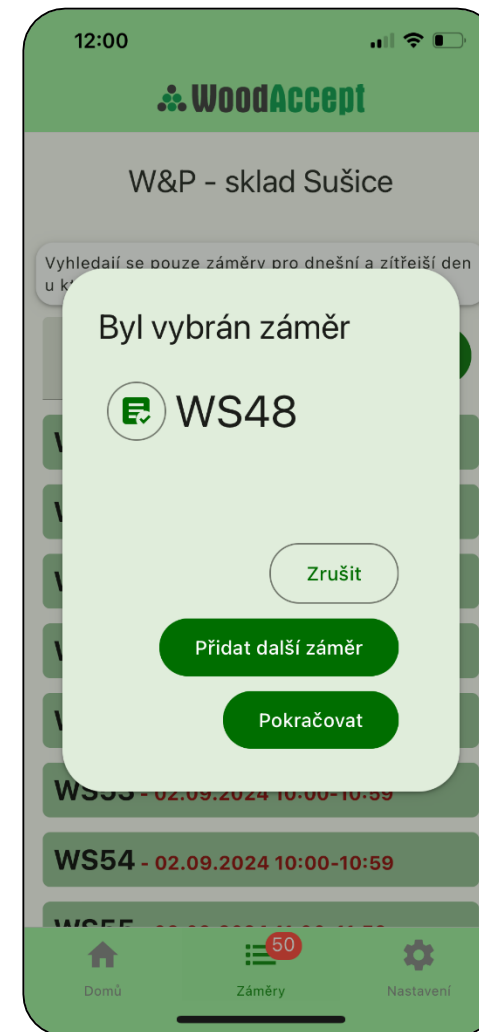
12:00

WoodAccept

W&P - sklad Sušice

Vyhledají se pouze záměry pro dnešní a zítřejší den u k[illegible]

Byl vybrán záměr

WS48

Zrušit

Přidat další záměr

Pokračovat

WS53 - 02.09.2024 10:00-10:59

WS54 - 02.09.2024 10:00-10:59

WS55 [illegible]

Domů

50

Záměry

Nastavení